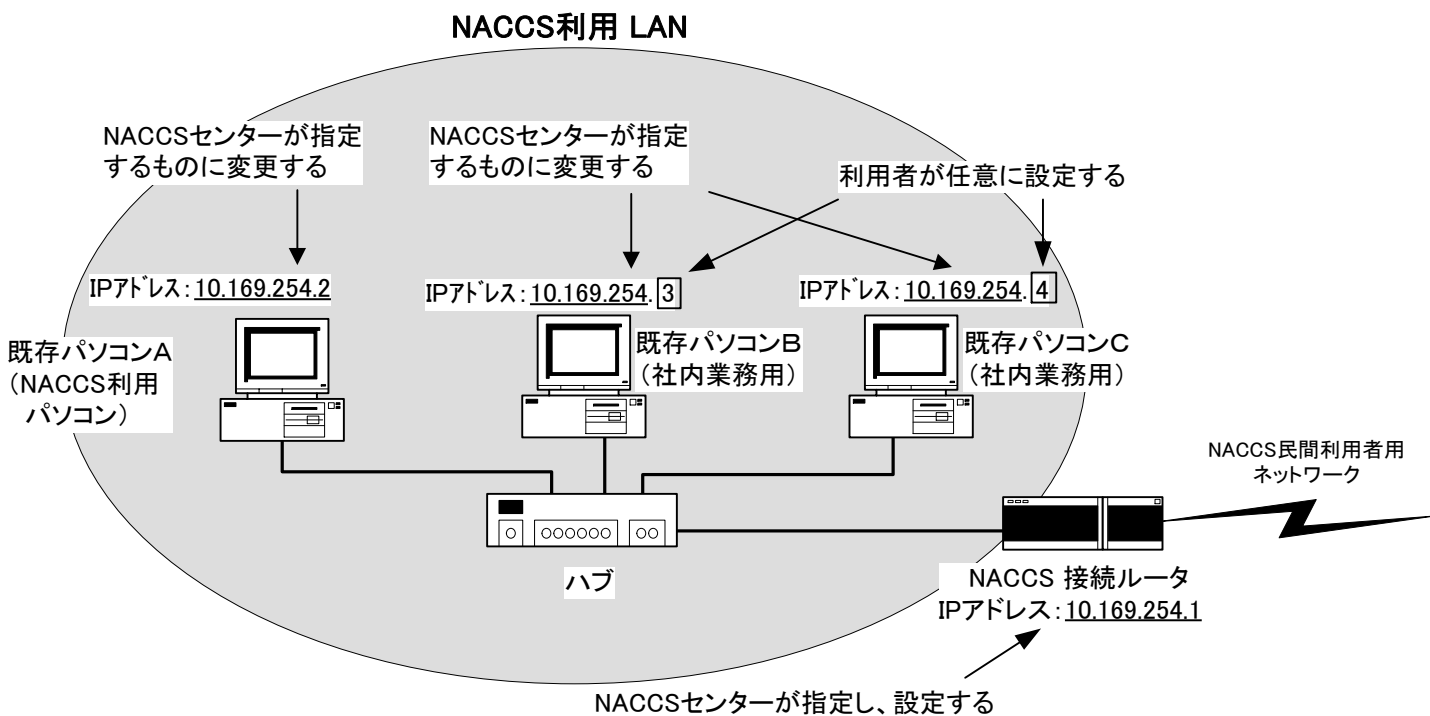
NACCS利用 LAN

NACCSセンターが指定するものに変更する

NACCSセンターが指定するものに変更する

利用者が任意に設定する

IPアドレス：10.169.254.2

IPアドレス：10.169.254. 3

IPアドレス：10.169.254. 4

既存パソコンA（NACCS利用パソコン）

既存パソコンB（社内業務用）

既存パソコンC（社内業務用）

NACCS民間利用者用ネットワーク

ハブ

NACCS 接続ルータ
IPアドレス：10.169.254.1

NACCSセンターが指定し、設定する